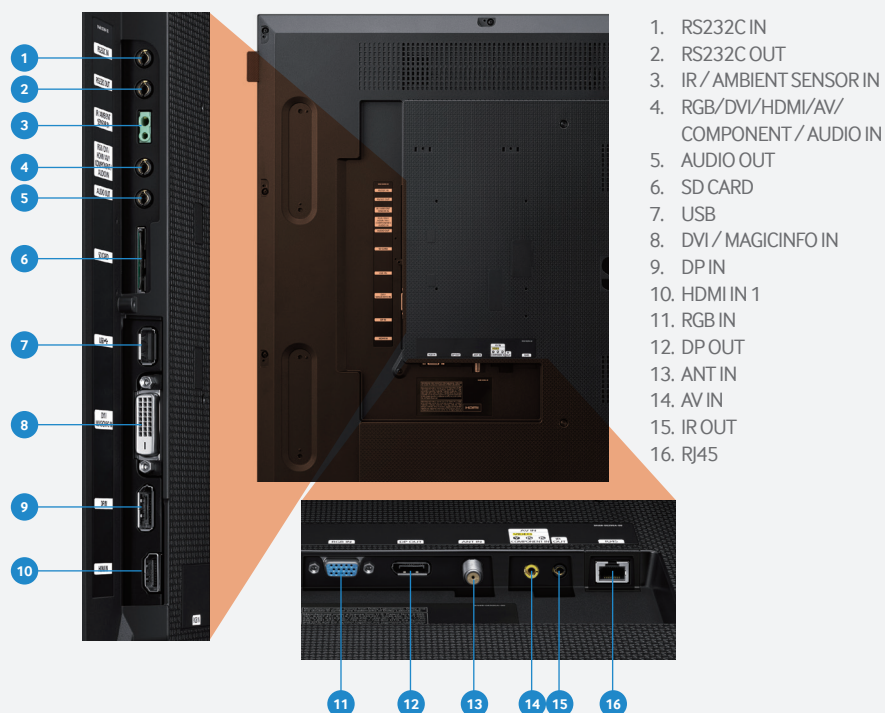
1
2
3
4
5
6
7
8
9
10

1. RS232C IN
2. RS232C OUT
3. IR / AMBIENT SENSOR IN
4. RGB/DVI/HDMI/AV/ COMPONENT / AUDIO IN
5. AUDIO OUT
6. SD CARD
7. USB
8. DVI / MAGICINFO IN
9. DP IN
10. HDMI IN 1
11. RGB IN
12. DP OUT
13. ANT IN
14. AV IN
15. IR OUT
16. RJ45

11 12 13 14 15 16